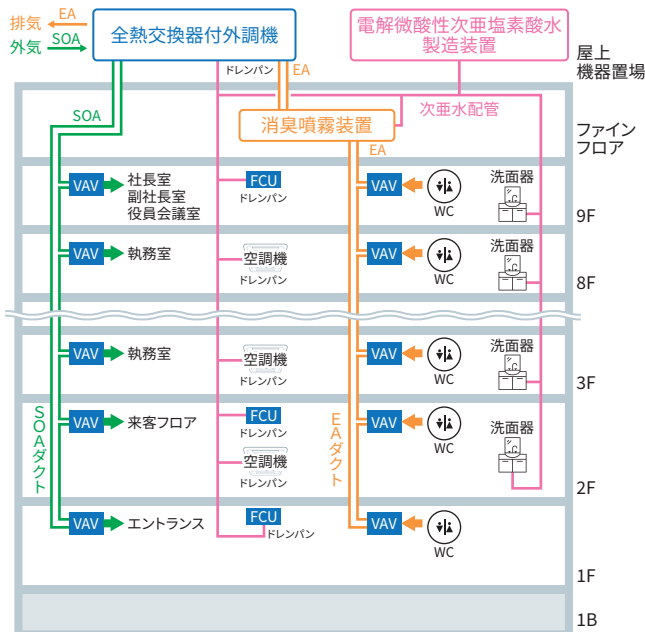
排気 EA
外気 SOA
全熱交換器付外調機
電解微酸性次亜塩素酸水製造装置
屋上機器置場
ドレンパン
EA
SOA
次亜水配管
消臭噴霧装置
ファインフロア
EA
VAV 社長室 副社長室 役員会議室
FCU ドレンパン
VAV
WC
洗面器
9F
VAV 執務室
空調機 ドレンパン
VAV
WC
洗面器
8F
VAV 執務室
空調機 ドレンパン
VAV
WC
洗面器
3F
SOAダクト
VAV 来客フロア
FCU ドレンパン
EAダクト
VAV
WC
洗面器
空調機 ドレンパン
2F
VAV エントランス
FCU ドレンパン
VAV
WC
1F
1B